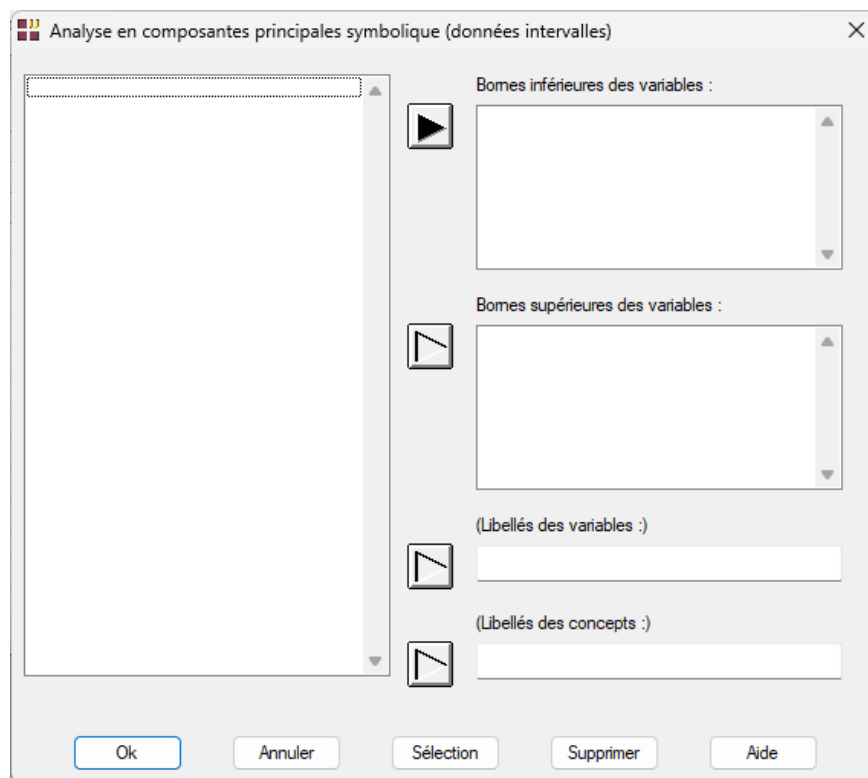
Analyse en composantes principales symbolique (données intervalles)

Bornes inférieures des variables :

Bornes supérieures des variables :

(Libellés des variables :)

(Libellés des concepts :)

Ok Annuler Sélection Supprimer Aide